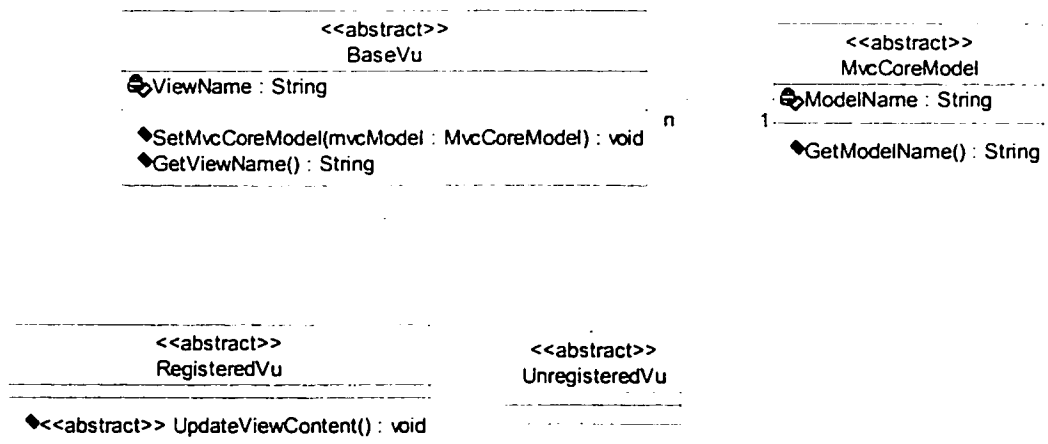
<<abstract>>
BaseVu

ViewName : String

SetMvcCoreModel(mvcModel : MvcCoreModel) : void
GetViewName() : String

n

1

<<abstract>>
MvcCoreModel

ModelName : String

GetModelName() : String

<<abstract>>
RegisteredVu

<<abstract>> UpdateViewContent() : void

<<abstract>>
UnregisteredVu